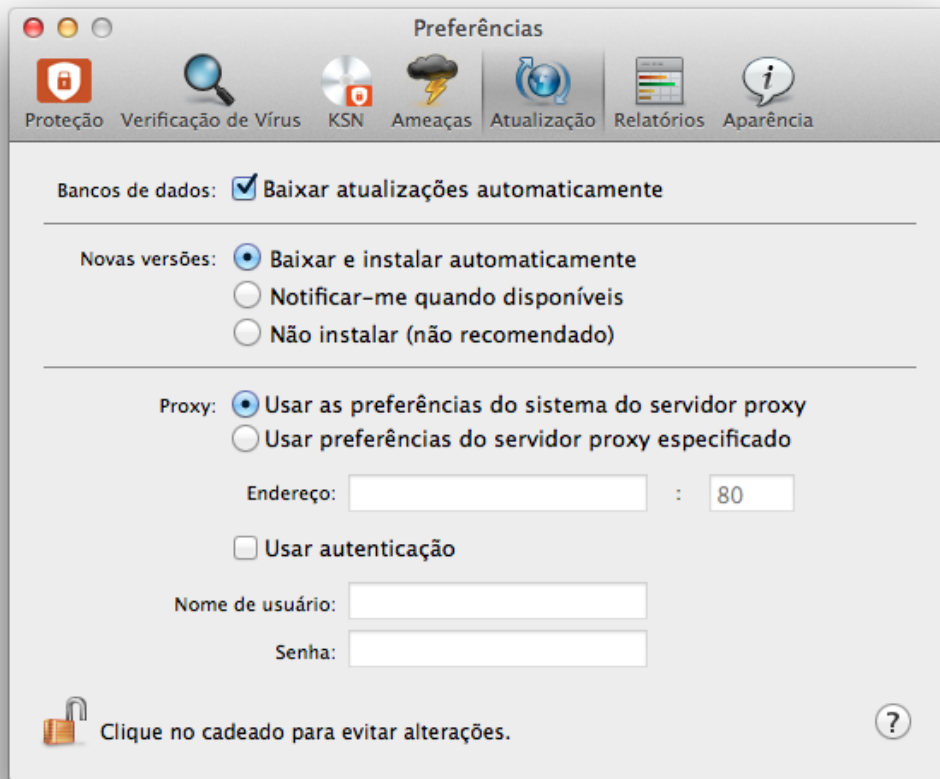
Preferências

Proteção Verificação de Vírus KSN Ameaças Atualização Relatórios Aparência

Bancos de dados: Baixar atualizações automaticamente

Novas versões: Baixar e instalar automaticamente
Notificar-me quando disponíveis
Não instalar (não recomendado)

Proxy: Usar as preferências do sistema do servidor proxy
Usar preferências do servidor proxy especificado

Endereço: : 80

Usar autenticação

Nome de usuário:

Senha:

Clique no cadeado para evitar alterações.

?